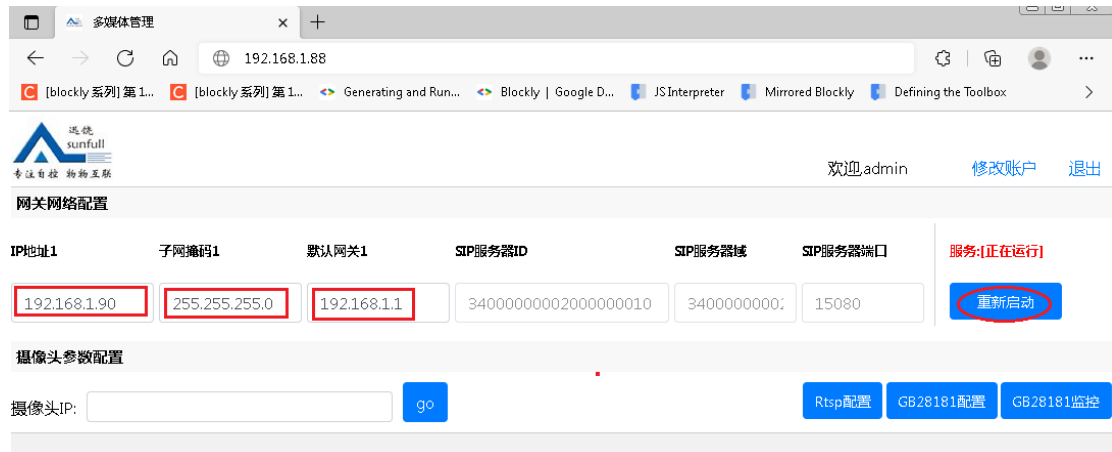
多媒体管理
192.168.1.88
[blockly 系列] 第 1... [blockly 系列] 第 1... Generating and Run... Blockly | Google D... JS Interpreter Mirrored Blockly Defining the Toolbox

迅饶 sunfull
专注自控 物物互联

欢迎,admin 修改账户 退出

网关网络配置

IP地址1 子网掩码1 默认网关1 SIP服务器ID SIP服务器域 SIP服务器端口 服务:[正在运行]

192.168.1.90 255.255.255.0 192.168.1.1 34000000002000000010 3400000000 15080 重新启动

摄像头参数配置

摄像头IP: go Rtsp配置 GB28181配置 GB28181监控